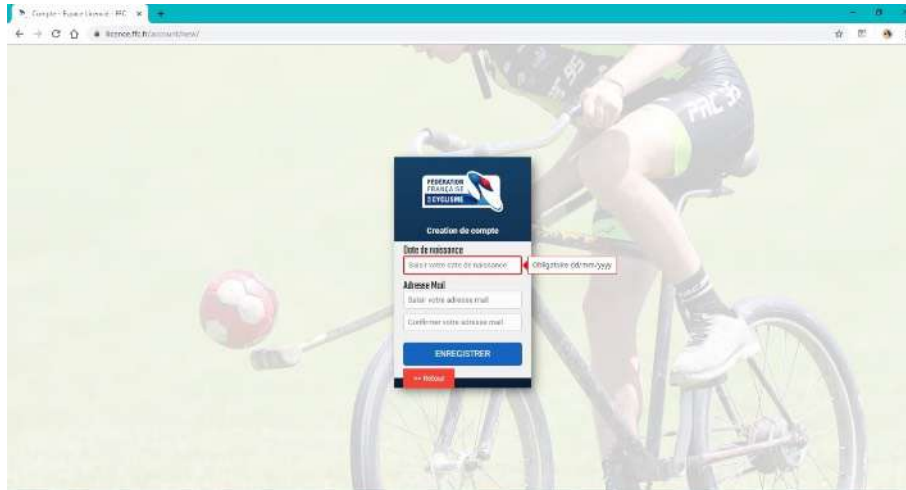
Compte - Espace Licencié - FFC ×

licence.ffc.fr/account/new/

FÉDÉRATION FRANÇAISE DE CYCLISME

Creation de compte

Date de naissance

Saisir votre date de naissance

Obligatoire dd/mm/yyyy

Adresse Mail

Saisir votre adresse mail

Confirmer votre adresse mail

ENREGISTRER

<< Retour